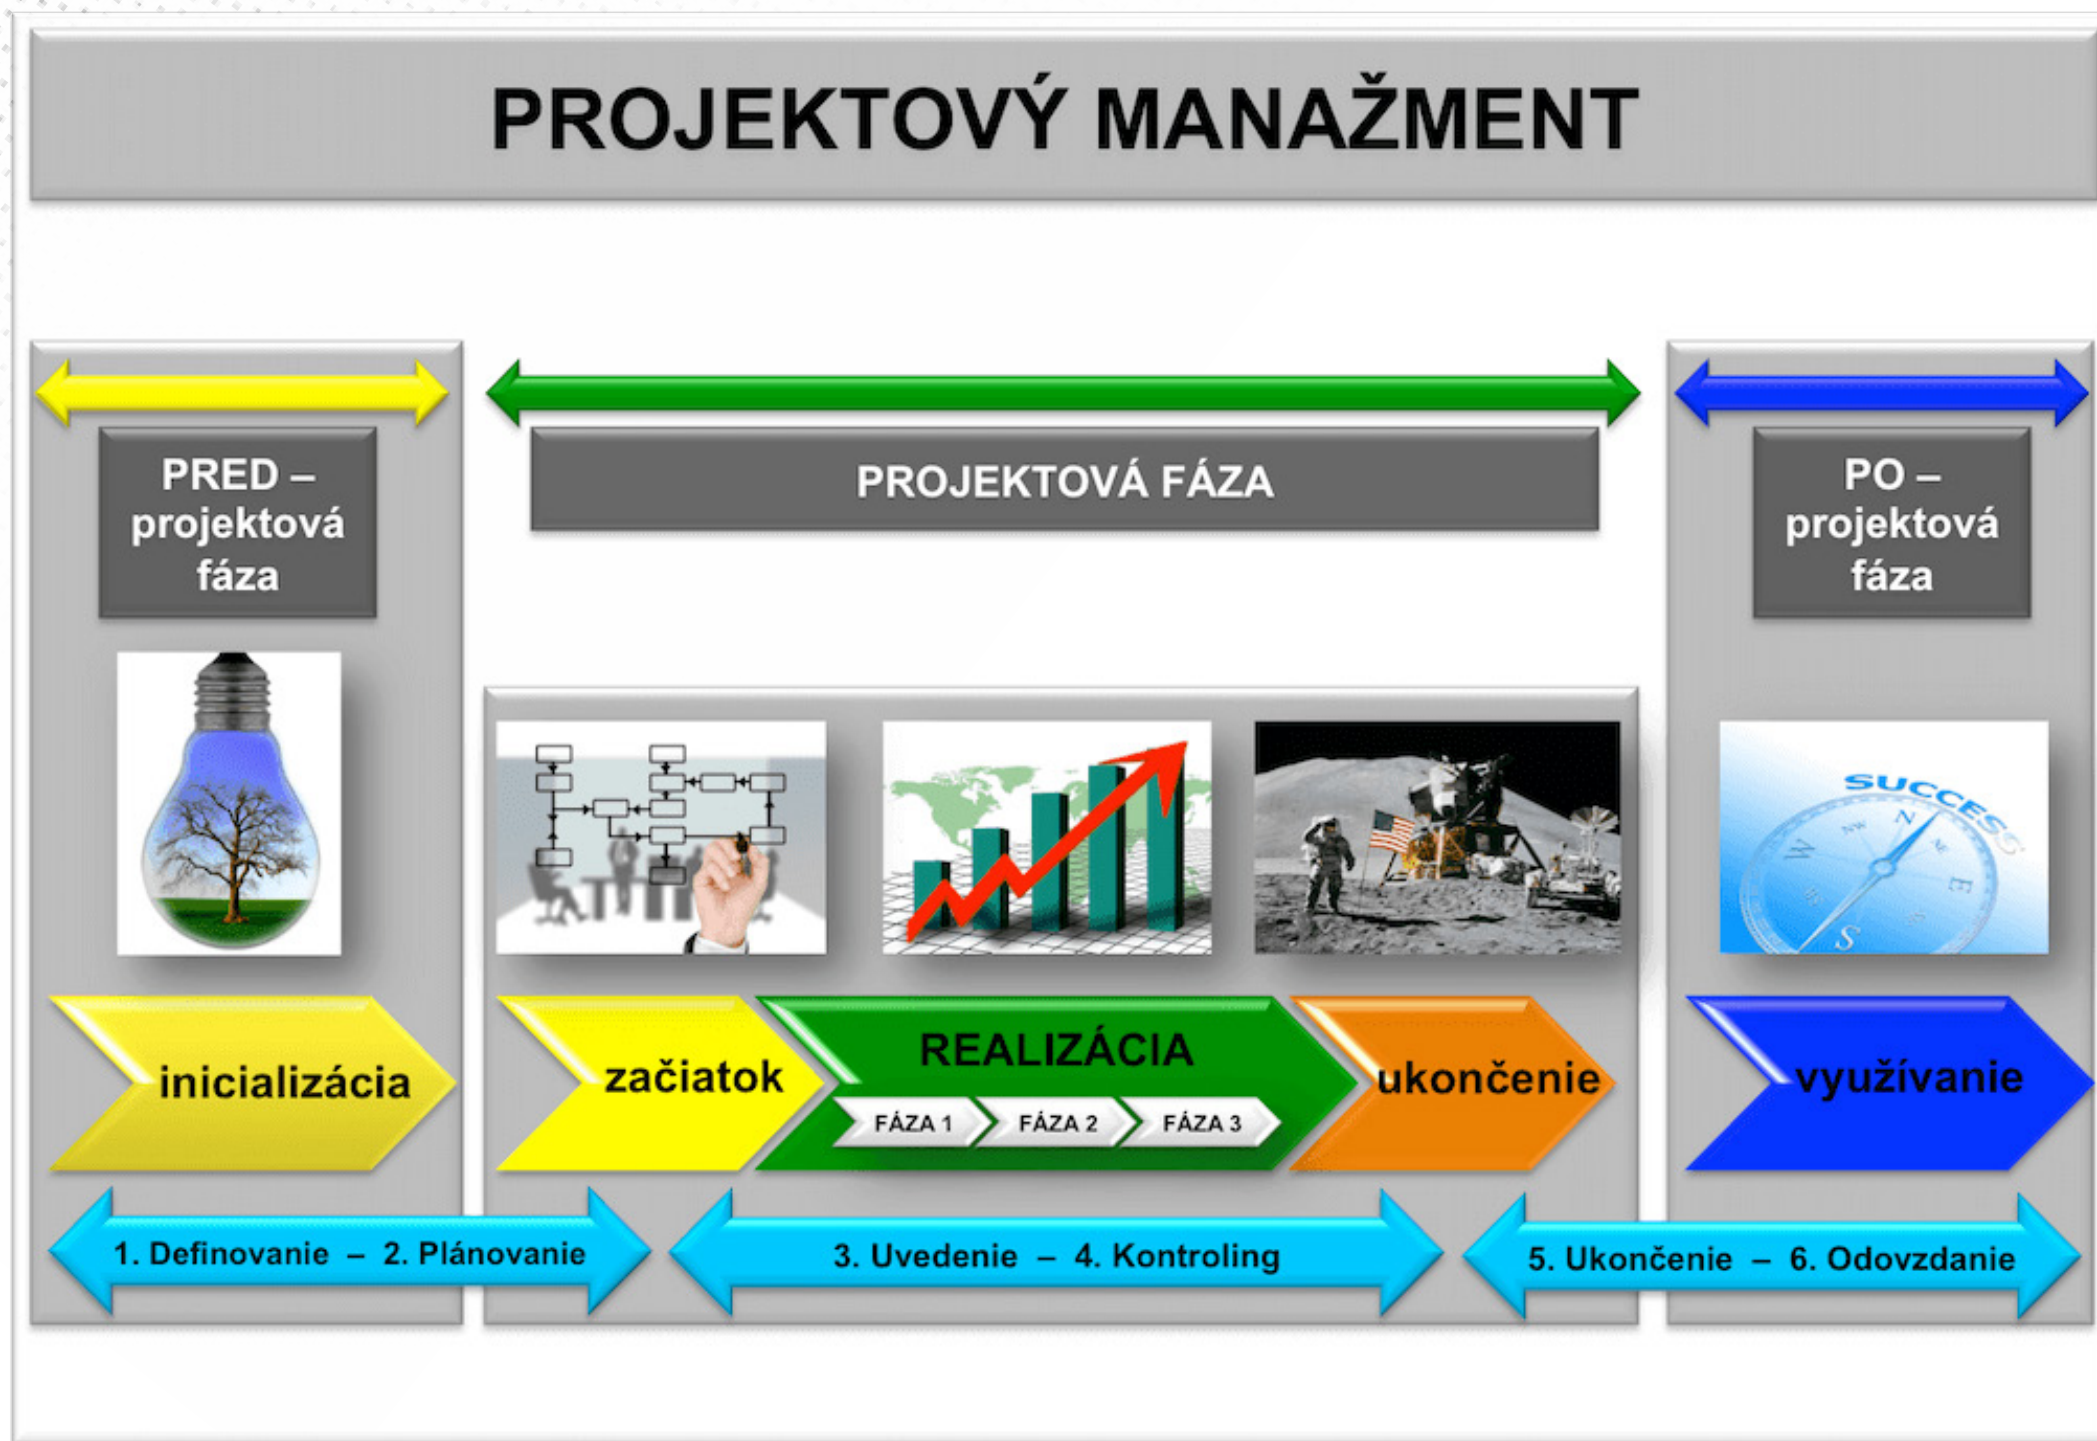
PROJEKTOVÝ MANAŽMENT

PRED – projektová fáza

PROJEKTOVÁ FÁZA

PO – projektová fáza

SUCCESS

N

E

S

W

inicializácia

začiatok

REALIZÁCIA

FÁZA 1

FÁZA 2

FÁZA 3

ukončenie

využívanie

1. Definovanie – 2. Plánovanie

3. Uvedenie – 4. Kontroling

5. Ukončenie – 6. Odovzdanie